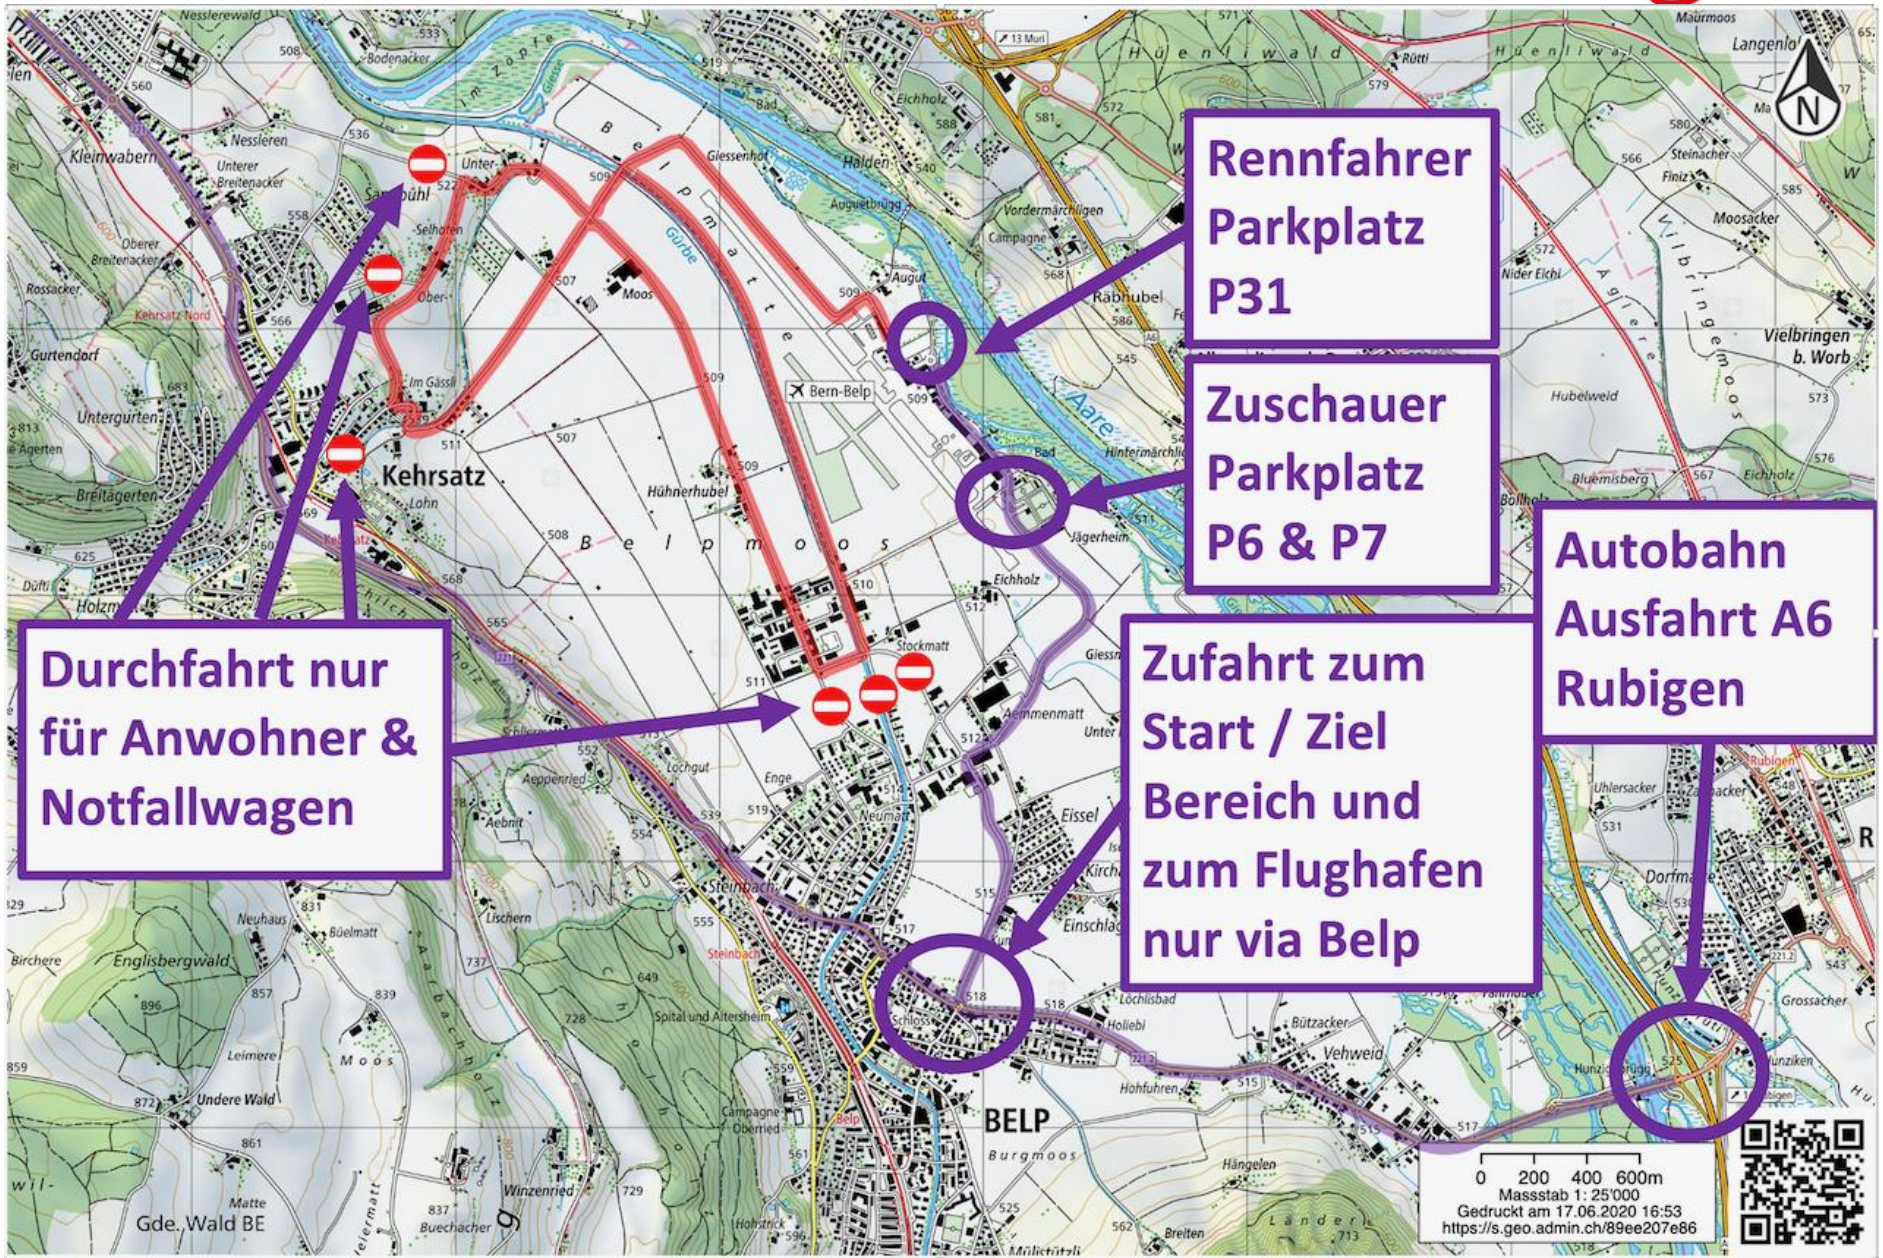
Rennfahrer Parkplatz P31

Zuschauer Parkplatz P6 & P7

Autobahn Ausfahrt A6 Rubigen

Zufahrt zum Start / Ziel Bereich und zum Flughafen nur via Belp

Durchfahrt nur für Anwohner & Notfallwagen

Nesslerewald
Bodenacker
Im Zopf
Hüenliwald
Rütti
Maurmoos
Langenloh
Kleinwabern
Nessleren
Unterer Breitenacker
Oberer Breitenacker
Rossacker
Kehrsatz Nord
Gurtendorf
Untergurten
Breitägerten
Kehrsatz
Lohn
Selhofen
Oberselhofen
Im Gässli
Belpmatte
Gürbe
Moos
Giessenhof
Halden
Auguetbrugg
August
Eichholz
Vordermärchligen
Campagne
Rähnubel
Bern-Belp
Hühnerhubel
Belpmoos
Aare
Hintermärchligen
Bad
Jägerheim
Eichholz
Stockmatt
Aemmenmatt
Eissel
Kirche
Einschlag
Enge
Neumatt
Steinbach
Lochgut
Appenried
Aebnit
Lischern
Neuhaus
Büelmatt
Englisbergwald
Birchere
Leimere
Moos
Undere Wald
Spital und Altersheim
Campagne Oberried
Schloss
BELP
Burgmoos
Bützacker
Vehweid
Holiebi
Löchlisbad
Hohfuhren
Hängelen
Winzenried
Buechacher
Matte
Gde. Wald BE
Mülistützli
Breiten
Länder
Hubelweid
Bluemisberg
Eichholz
Bollhof
Vilbringenmoos
Vielbringen b. Worb
Aaglere
Moosacker
Steinacher
Finiz
Nider Eichi
Uhlersacker
Zaunacker
Rubigen
Dorfmatt
Grossacher
Hunziken
Rubigen
13 Muri
Dufti
Holzm
N

0 200 400 600m
Massstab 1: 25'000
Gedruckt am 17.06.2020 16:53
https://s.geo.admin.ch/89ee207e86